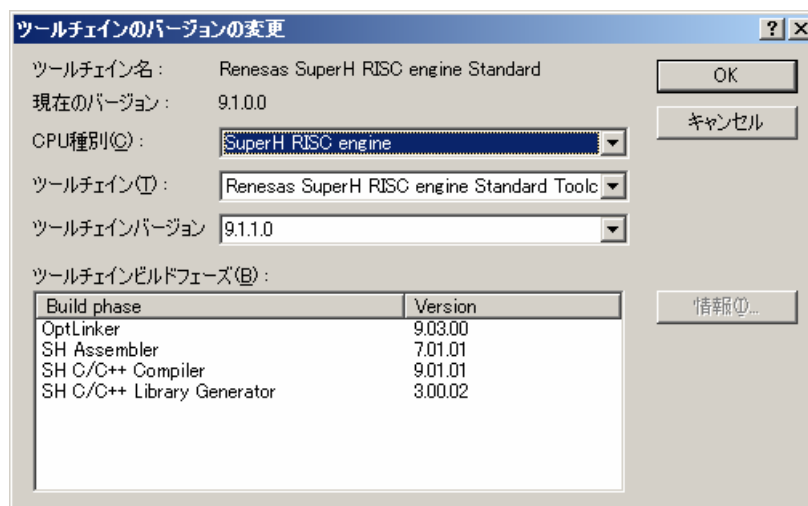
ツールチェインのバージョンの変更

? X

ツールチェイン名 : Renesas SuperH RISC engine Standard

現在のバージョン : 9.1.0.0

CPU種別(C) : SuperH RISC engine

ツールチェイン(T) : Renesas SuperH RISC engine Standard Toolc

ツールチェインバージョン 9.1.1.0

ツールチェインビルドフェーズ(B) :

| Build phase | Version |
|---|---|
| OptLinker | 9.03.00 |
| SH Assembler | 7.01.01 |
| SH C/C++ Compiler | 9.01.01 |
| SH C/C++ Library Generator | 3.00.02 |

OK

キャンセル

情報(I)...